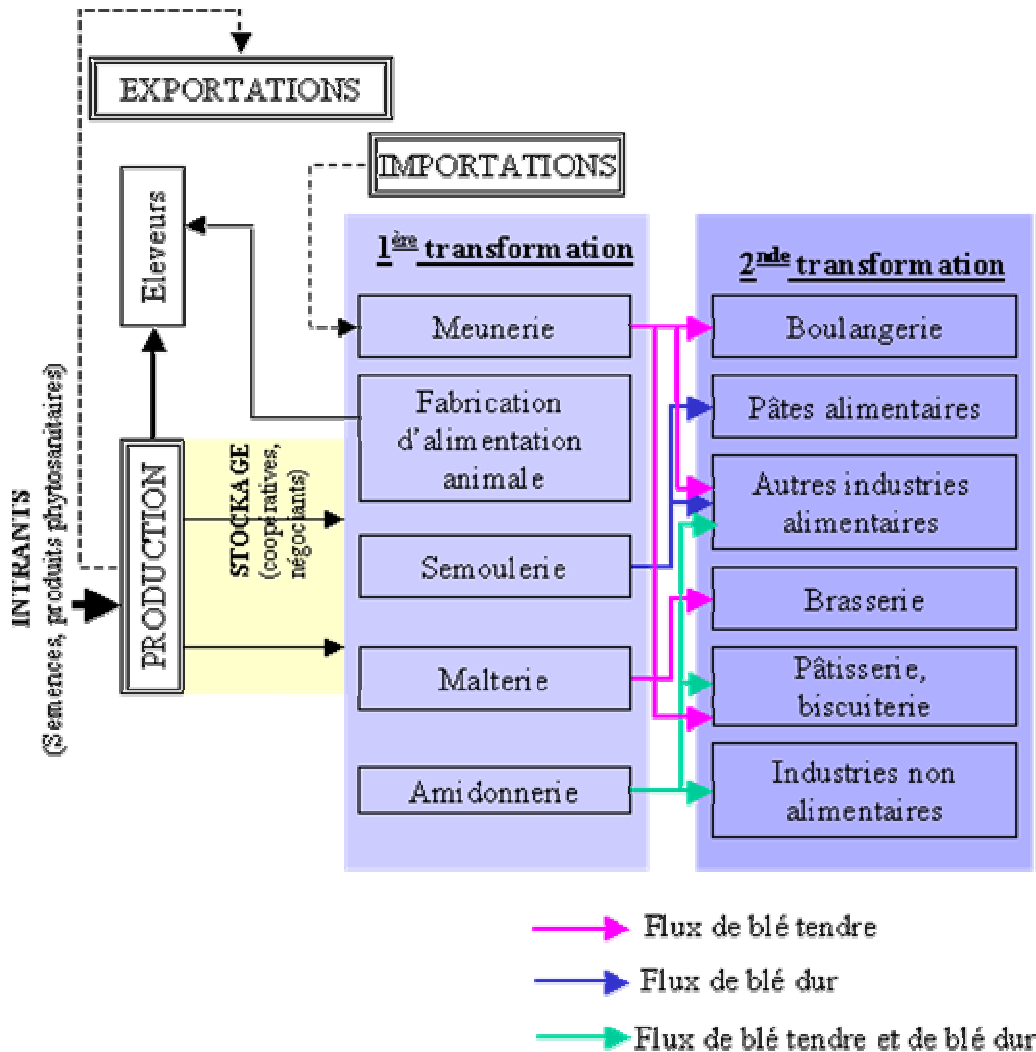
EXPORTATIONS

IMPORTATIONS

Eleveurs

INTRANTS
(Semences, produits phytosanitaires)

PRODUCTION

STOCKAGE
(coopératives, négociants)

$1^{ère}$ transformation

Meunerie

Fabrication d'alimentation animale

Semoulerie

Malterie

Amidonnerie

$2^{nde}$ transformation

Boulangerie

Pâtes alimentaires

Autres industries alimentaires

Brasserie

Pâtisserie, biscuiterie

Industries non alimentaires

Flux de blé tendre

Flux de blé dur

Flux de blé tendre et de blé dur